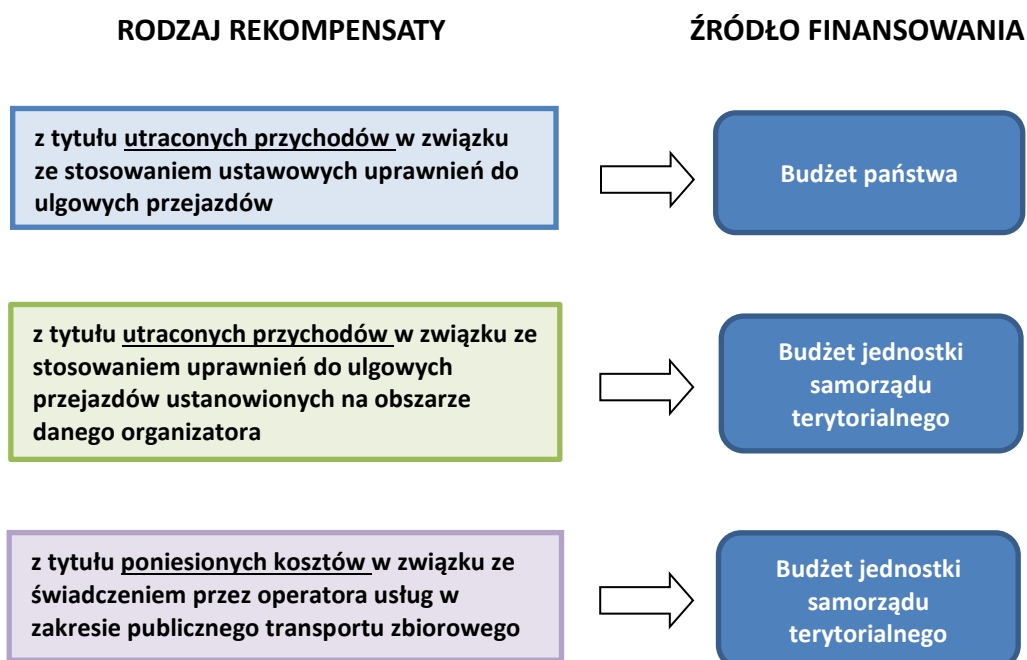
RODZAJ REKOMPENSATY

ŹRÓDŁO FINANSOWANIA

z tytułu utraconych przychodów w związku ze stosowaniem ustawowych uprawnień do ulgowych przejazdów

Budżet państwa

z tytułu utraconych przychodów w związku ze stosowaniem uprawnień do ulgowych przejazdów ustanowionych na obszarze danego organizatora

Budżet jednostki samorządu terytorialnego

z tytułu poniesionych kosztów w związku ze świadczeniem przez operatora usług w zakresie publicznego transportu zbiorowego

Budżet jednostki samorządu terytorialnego